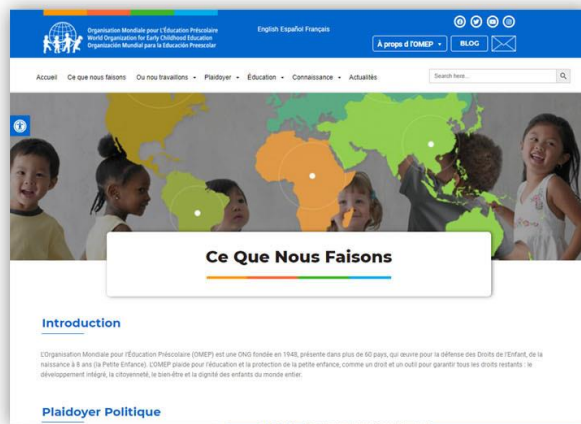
Organisation Mondiale pour l'Éducation Préscolaire
World Organization for Early Childhood Education
Organización Mundial para la Educación Preescolar

English Español Français

À propos d'OMEP ▾ BLOG

Accueil Ce que nous faisons Ou nou travaillons ▾ Plaidoyer ▾ Éducation ▾ Connaissance ▾ Actualités

Search here...

Ce Que Nous Faisons

Introduction

L'Organisation Mondiale pour l'Éducation Préscolaire (OMEP) est une ONG fondée en 1948, présente dans plus de 60 pays, qui oeuvre pour la défense des Droits de l'Enfant, de la naissance à 8 ans (la Petite Enfance). L'OMEP plaide pour l'éducation et la protection de la petite enfance, comme un droit et un outil pour garantir tous les droits restants : le développement intégré, la citoyenneté, le bien-être et la dignité des enfants du monde entier.

Plaidoyer Politique